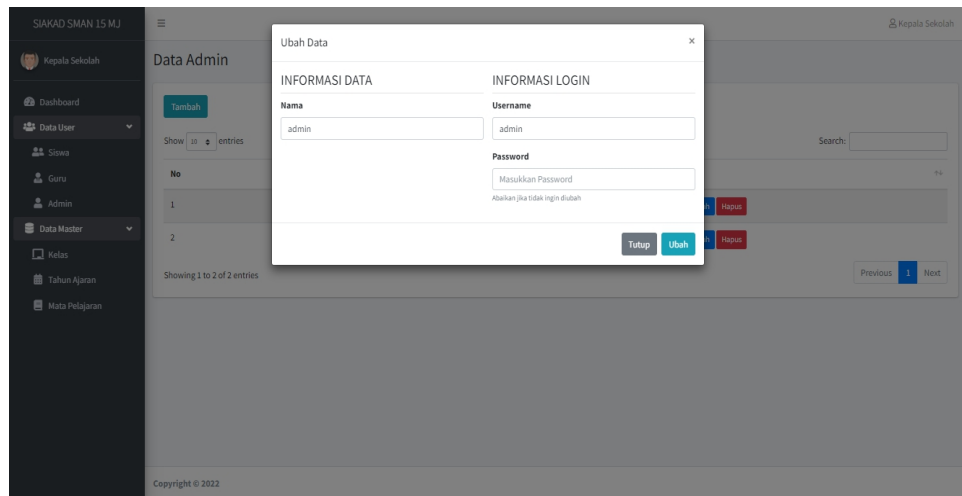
SIAKAD SMAN 15 MJ

Kepala Sekolah

Dashboard

Data User

Siswa

Guru

Admin

Data Master

Kelas

Tahun Ajaran

Mata Pelajaran

≡

Kepala Sekolah

Data Admin

Tambah

Show 10 entries

Search:

No

1

2

h Hapus

h Hapus

Showing 1 to 2 of 2 entries

Previous 1 Next

Copyright © 2022

Ubah Data ×

INFORMASI DATA

Nama

admin

INFORMASI LOGIN

Username

admin

Password

Masukkan Password

Abaikan jika tidak ingin diubah

Tutup Ubah